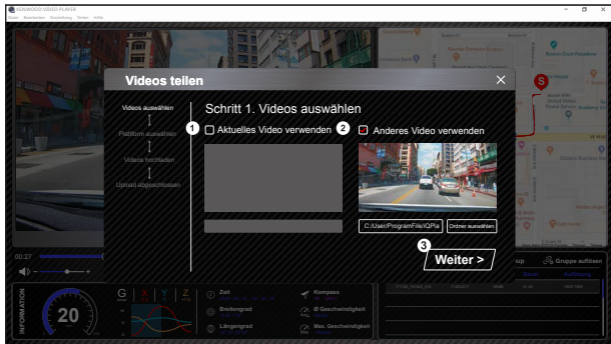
KENWOOD VIDEO PLAYER
Datei Bearbeiten Einstellung Fenster Hilfe

Videos teilen

Videos auswählen
Plattform auswählen
Videos hochladen
Upload abgeschlossen

Schritt 1. Videos auswählen

1 Aktuelles Video verwenden
2 Anderes Video verwenden

C:\User\ProgramFile\IQPla
Ordner auswählen

3 Weiter >

00:27
up
Gruppe aufheben
INFORMATION
20
G X Y Z
Zeit
Breitengrad
Längengrad
Kompass
Geschwindigkeit
Max. Geschwindigkeit